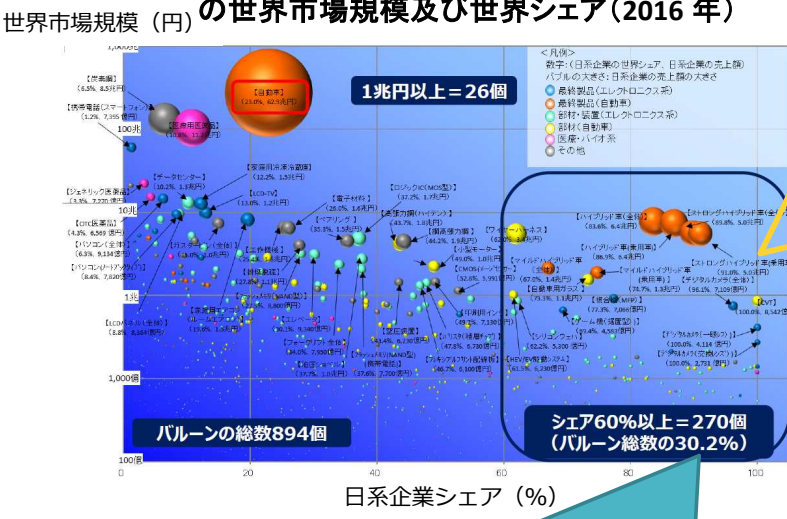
世界市場規模（円）の世界市場規模及び世界シェア（2016 年）

<凡例>
数字：(日系企業の世界シェア、日系企業の売上額)
バブルの大きさ：日系企業の売上額の大きさ
最終製品（エレクトロニクス系）
最終製品（自動車）
部材・装置（エレクトロニクス系）
部材（自動車）
医療・バイオ系
その他

1兆円以上＝26個

【自動車】(23.0%, 62.9兆円)
【携帯電話（スマートフォン）】(1.2%, 7,355億円)
【医療用医薬品】
【鉄鋼】(6.5%, 8.5兆円)
【データセンター】(10.2%, 1.3兆円)
【ジェネリック医薬品】
【OTC医薬品】(4.3%, 6,569億円)
【パソコン（全体）】(6.3%, 9,134億円)
【家庭用冷凍冷蔵庫】(12.2%, 1.3兆円)
【LCD-TV】(13.0%, 1.2兆円)
【電子材料】(28.0%, 1.6兆円)
【ベアリング】(35.3%, 1.5兆円)
【ロジックIC(MOS型)】(37.2%, 1.7兆円)
【走査型（ハイテン）】(43.7%, 1.8兆円)
【圧力計】
【ハイブリッド車（全体）】(83.6%, 6.4兆円)
【ストロングハイブリッド車（全体）】(89.8%, 5.8兆円)
【ハイブリッド車（乗用車）】(86.9%, 6.4兆円)
【マイルドハイブリッド車】(67.0%, 1.4兆円)
【ストロングハイブリッド車（乗用車）】(91.0%, 5.8兆円)
【デジタルカメラ（全体）】(96.1%, 7,109億円)
【自動車用ガラス】(73.3%, 1.1兆円)
【CMOSイメージセンサー】(52.6%, 5,951億円)
【複合機(MFP)】(77.3%, 7,066億円)
【CVT】(100.0%, 8,542億円)
【デジタルカメラ（一眼レフ）】(100.0%, 4,114億円)
【デジタルカメラ（交換レンズ）】(100.0%, 3,751億円)
【HEV/EV用電池システム】(63.5%, 6,130億円)
【フォトレジスト】
【工作機械】
【NAND型】
【エレベータ】

バルーンの総数894個
シェア60%以上＝270個
(バルーン総数の30.2%)

100兆
10兆
1兆
1,000億
100億
0
20
40
60
80
100

日系企業シェア（%）